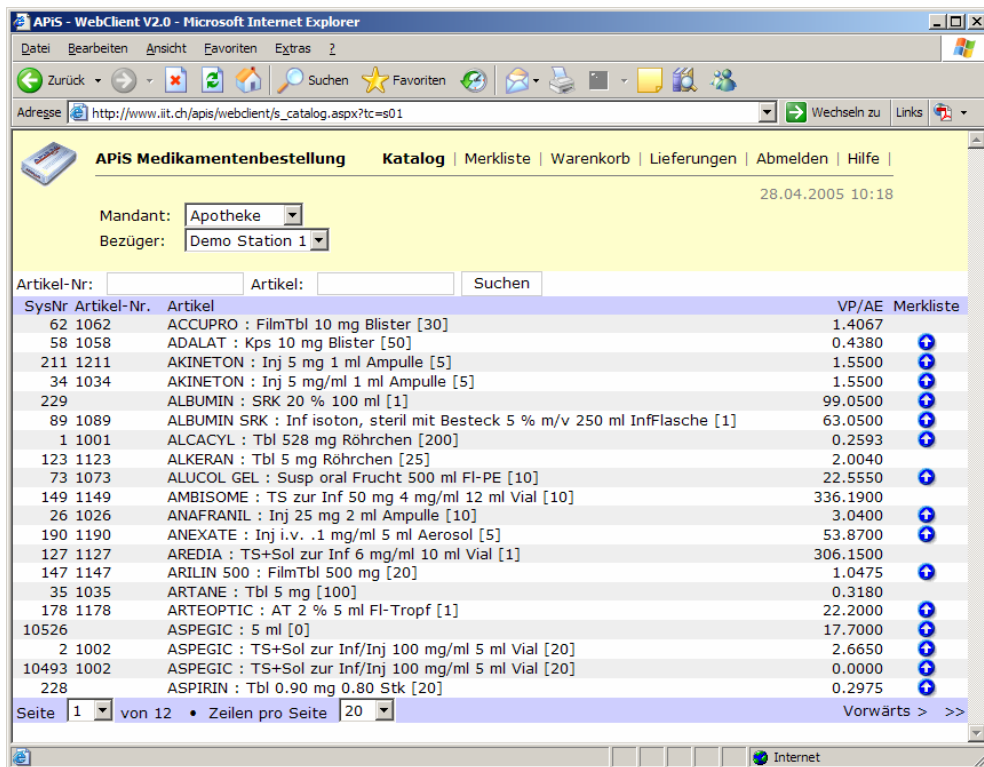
APiS - WebClient V2.0 - Microsoft Internet Explorer

Datei Bearbeiten Ansicht Favoriten Extras ?

Zurück Suchen Favoriten

Adresse http://www.iit.ch/apis/webclient/s_catalog.aspx?tc=s01 Wechseln zu Links

APiS Medikamentenbestellung Katalog | Merkliste | Warenkorb | Lieferungen | Abmelden | Hilfe |

28.04.2005 10:18

Mandant: Apotheke
Bezüger: Demo Station 1

Artikel-Nr: Artikel: Suchen

| SysNr | Artikel-Nr. | Artikel | VP/AE | Merkliste |
|---|---|---|---|---|
| 62 | 1062 | ACCUPRO : FilmTbl 10 mg Blister [30] | 1.4067 | |
| 58 | 1058 | ADALAT : Kps 10 mg Blister [50] | 0.4380 | |
| 211 | 1211 | AKINETON : Inj 5 mg 1 ml Ampulle [5] | 1.5500 | |
| 34 | 1034 | AKINETON : Inj 5 mg/ml 1 ml Ampulle [5] | 1.5500 | |
| 229 | | ALBUMIN : SRK 20 % 100 ml [1] | 99.0500 | |
| 89 | 1089 | ALBUMIN SRK : Inf isoton, steril mit Besteck 5 % m/v 250 ml InfFlasche [1] | 63.0500 | |
| 1 | 1001 | ALCACYL : Tbl 528 mg Röhrchen [200] | 0.2593 | |
| 123 | 1123 | ALKERAN : Tbl 5 mg Röhrchen [25] | 2.0040 | |
| 73 | 1073 | ALUCOL GEL : Susp oral Frucht 500 ml Fl-PE [10] | 22.5550 | |
| 149 | 1149 | AMBISOME : TS zur Inf 50 mg 4 mg/ml 12 ml Vial [10] | 336.1900 | |
| 26 | 1026 | ANAFRANIL : Inj 25 mg 2 ml Ampulle [10] | 3.0400 | |
| 190 | 1190 | ANEXATE : Inj i.v. .1 mg/ml 5 ml Aerosol [5] | 53.8700 | |
| 127 | 1127 | AREDIA : TS+Sol zur Inf 6 mg/ml 10 ml Vial [1] | 306.1500 | |
| 147 | 1147 | ARILIN 500 : FilmTbl 500 mg [20] | 1.0475 | |
| 35 | 1035 | ARTANE : Tbl 5 mg [100] | 0.3180 | |
| 178 | 1178 | ARTEOPTIC : AT 2 % 5 ml Fl-Tropf [1] | 22.2000 | |
| 10526 | | ASPEGIC : 5 ml [0] | 17.7000 | |
| 2 | 1002 | ASPEGIC : TS+Sol zur Inf/Inj 100 mg/ml 5 ml Vial [20] | 2.6650 | |
| 10493 | 1002 | ASPEGIC : TS+Sol zur Inf/Inj 100 mg/ml 5 ml Vial [20] | 0.0000 | |
| 228 | | ASPIRIN : Tbl 0.90 mg 0.80 Stk [20] | 0.2975 | |

Seite 1 von 12 • Zeilen pro Seite 20 Vorwärts > >>

Internet